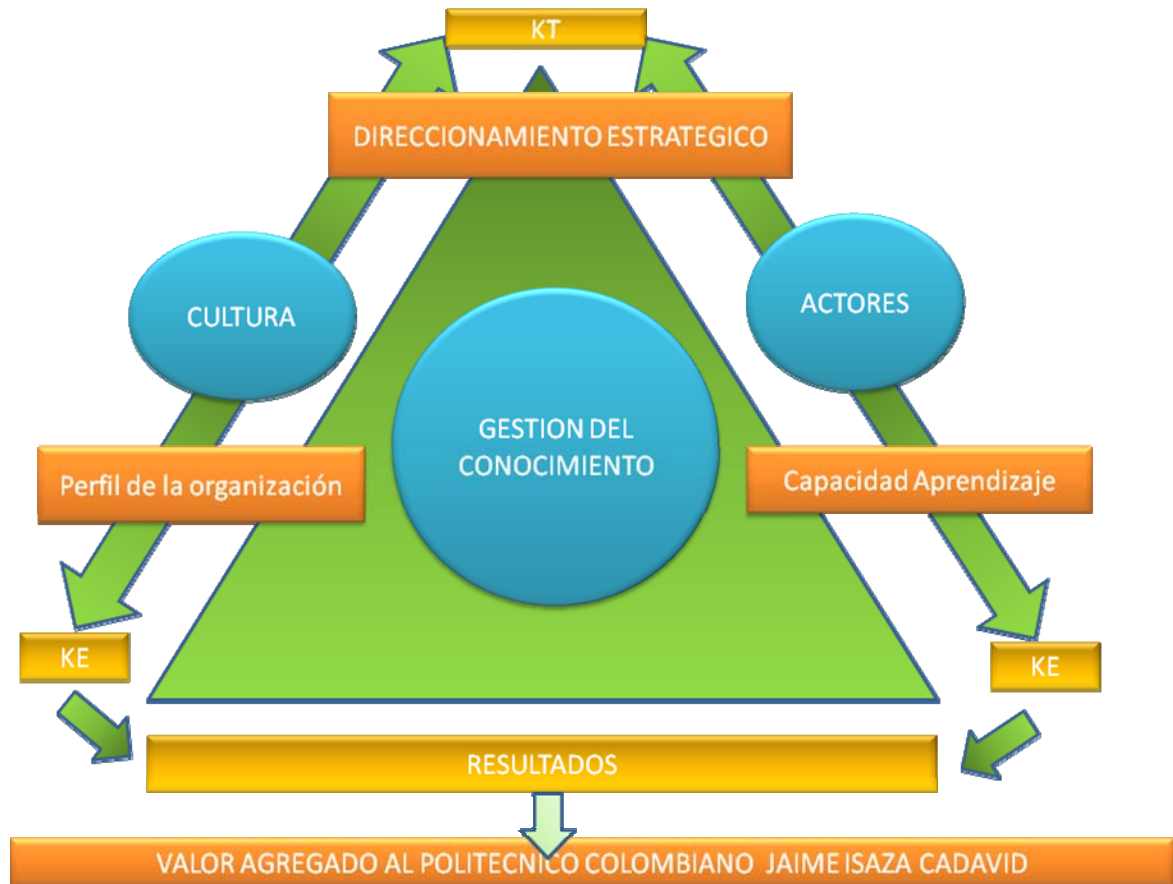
KT

DIRECCIONAMIENTO ESTRATEGICO

CULTURA

ACTORES

GESTION DEL CONOCIMIENTO

Perfil de la organización

Capacidad Aprendizaje

KE

KE

RESULTADOS

VALOR AGREGADO AL POLITECNICO COLOMBIANO JAIME ISAZA CADAVID